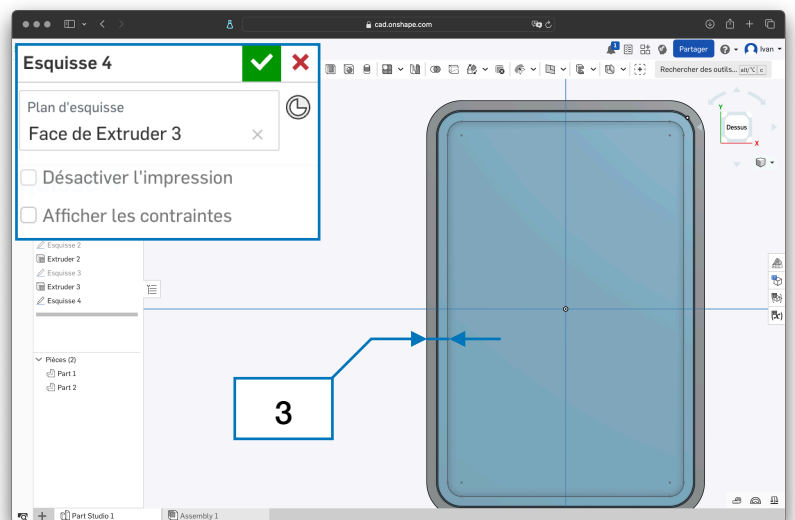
cad.onshape.com

Partager
Ivan

Rechercher des outils... alt/⌥ c

Esquisse 4

Plan d'esquisse

Face de Extruder 3

Désactiver l'impression

Afficher les contraintes

Esquisse 2
Extruder 2
Esquisse 3
Extruder 3
Esquisse 4

Pièces (2)
Part 1
Part 2

Dessus

3

Part Studio 1
Assembly 1